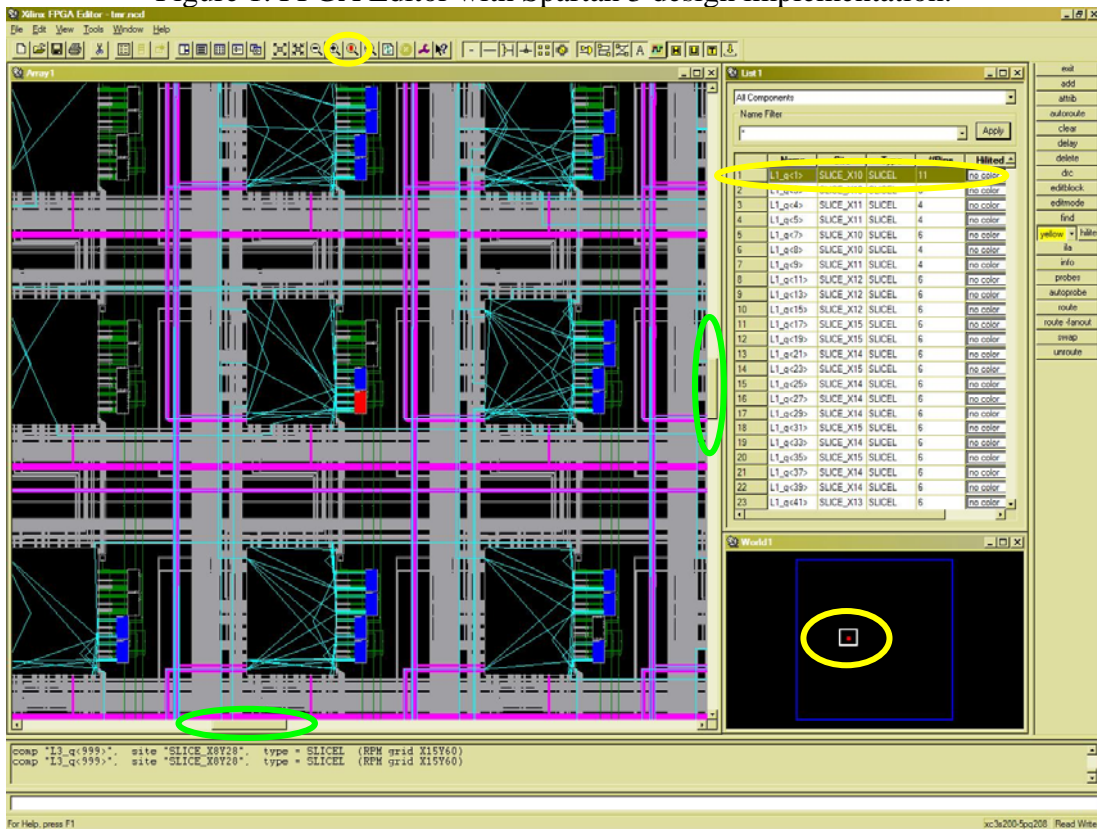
Figure 1. FPGA Editor with Spartan-3 design implementation.

Xilinx FPGA Editor - tmr.ncd

File Edit View Tools Window Help

Array1

List1

All Components

Name Filter

*

Apply

| | Name | Site | Type | #Pins | Hilited |
|---|---|---|---|---|---|
| 1 | L1_q<1> | SLICE_X10 | SLICEL | 11 | no color |
| 2 | L1_q<3> | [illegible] | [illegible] | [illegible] | no color |
| 3 | L1_q<4> | SLICE_X11 | SLICEL | 4 | no color |
| 4 | L1_q<5> | SLICE_X11 | SLICEL | 4 | no color |
| 5 | L1_q<7> | SLICE_X10 | SLICEL | 6 | no color |
| 6 | L1_q<8> | SLICE_X10 | SLICEL | 4 | no color |
| 7 | L1_q<9> | SLICE_X11 | SLICEL | 4 | no color |
| 8 | L1_q<11> | SLICE_X12 | SLICEL | 6 | no color |
| 9 | L1_q<13> | SLICE_X12 | SLICEL | 6 | no color |
| 10 | L1_q<15> | SLICE_X12 | SLICEL | 6 | no color |
| 11 | L1_q<17> | SLICE_X15 | SLICEL | 6 | no color |
| 12 | L1_q<19> | SLICE_X15 | SLICEL | 6 | no color |
| 13 | L1_q<21> | SLICE_X14 | SLICEL | 6 | no color |
| 14 | L1_q<23> | SLICE_X15 | SLICEL | 6 | no color |
| 15 | L1_q<25> | SLICE_X14 | SLICEL | 6 | no color |
| 16 | L1_q<27> | SLICE_X14 | SLICEL | 6 | no color |
| 17 | L1_q<29> | SLICE_X14 | SLICEL | 6 | no color |
| 18 | L1_q<31> | SLICE_X15 | SLICEL | 6 | no color |
| 19 | L1_q<33> | SLICE_X14 | SLICEL | 6 | no color |
| 20 | L1_q<35> | SLICE_X15 | SLICEL | 6 | no color |
| 21 | L1_q<37> | SLICE_X14 | SLICEL | 6 | no color |
| 22 | L1_q<39> | SLICE_X14 | SLICEL | 6 | no color |
| 23 | L1_q<41> | SLICE_X13 | SLICEL | 6 | no color |

World1

exit
add
attrib
autoroute
clear
delay
delete
drc
editblock
editmode
find
yellow hilite
ila
info
probes
autoprobe
route
route -fanout
swap
unroute

comp "L3_q<999>", site "SLICE_X8Y20", type = SLICEL (RPM grid X15Y60)
comp "L3_q<999>", site "SLICE_X8Y20", type = SLICEL (RPM grid X15Y60)

For Help, press F1

xc3s200-5pq208 Read Write